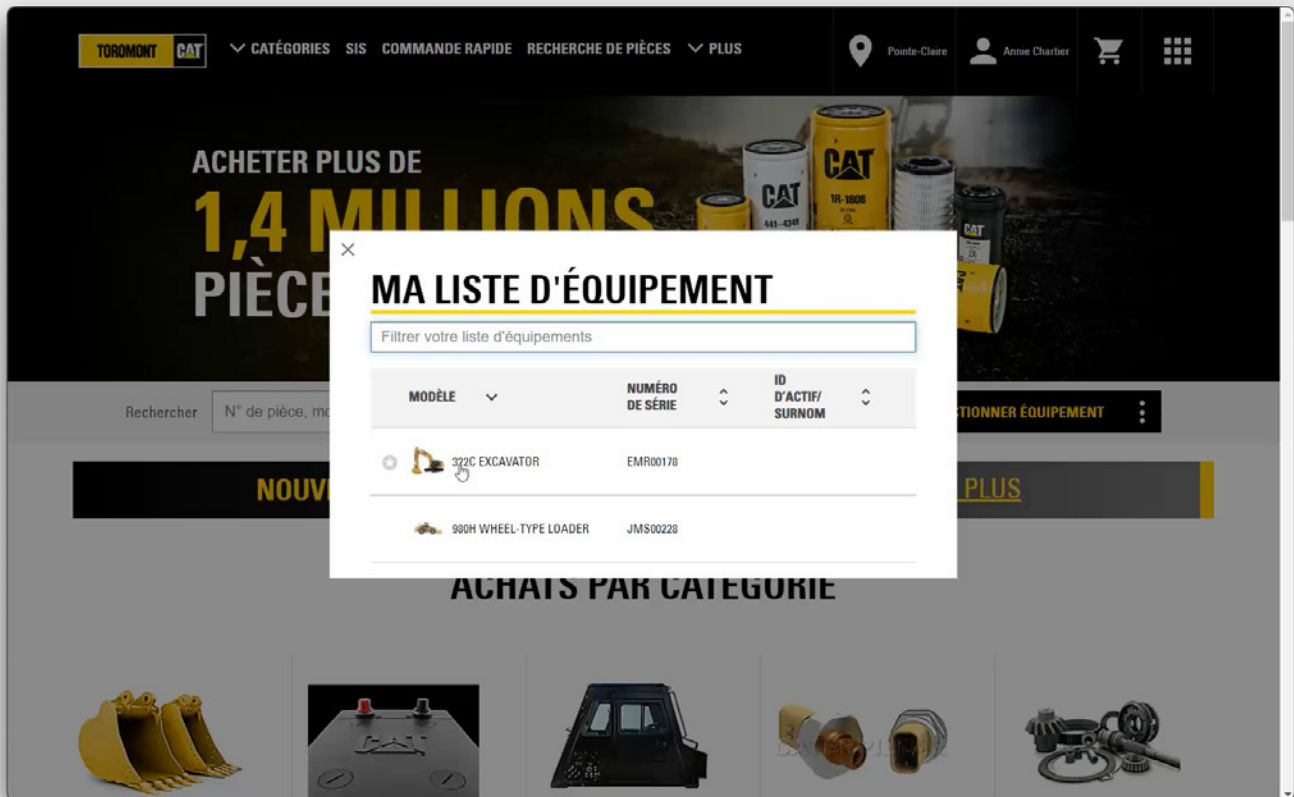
TOROMONT CAT

CATÉGORIES SIS COMMANDE RAPIDE RECHERCHE DE PIÈCES PLUS

Pointe-Claire Annie Chartier

ACHETER PLUS DE
1,4 MILLIONS
PIÈCE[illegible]

CAT 1R-1808
CAT 441-4348
CAT

Rechercher N° de pièce, mo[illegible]
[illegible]TIONNER ÉQUIPEMENT

NOUV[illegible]
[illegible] PLUS

ACHATS PAR CATÉGORIE

×
MA LISTE D'ÉQUIPEMENT

Filtrer votre liste d'équipements

| MODÈLE | NUMÉRO DE SÉRIE | ID D'ACTIF/ SURNOM |
|---|---|---|
| 322C EXCAVATOR | EMR00178 | |
| 980H WHEEL-TYPE LOADER | JMS00228 | |